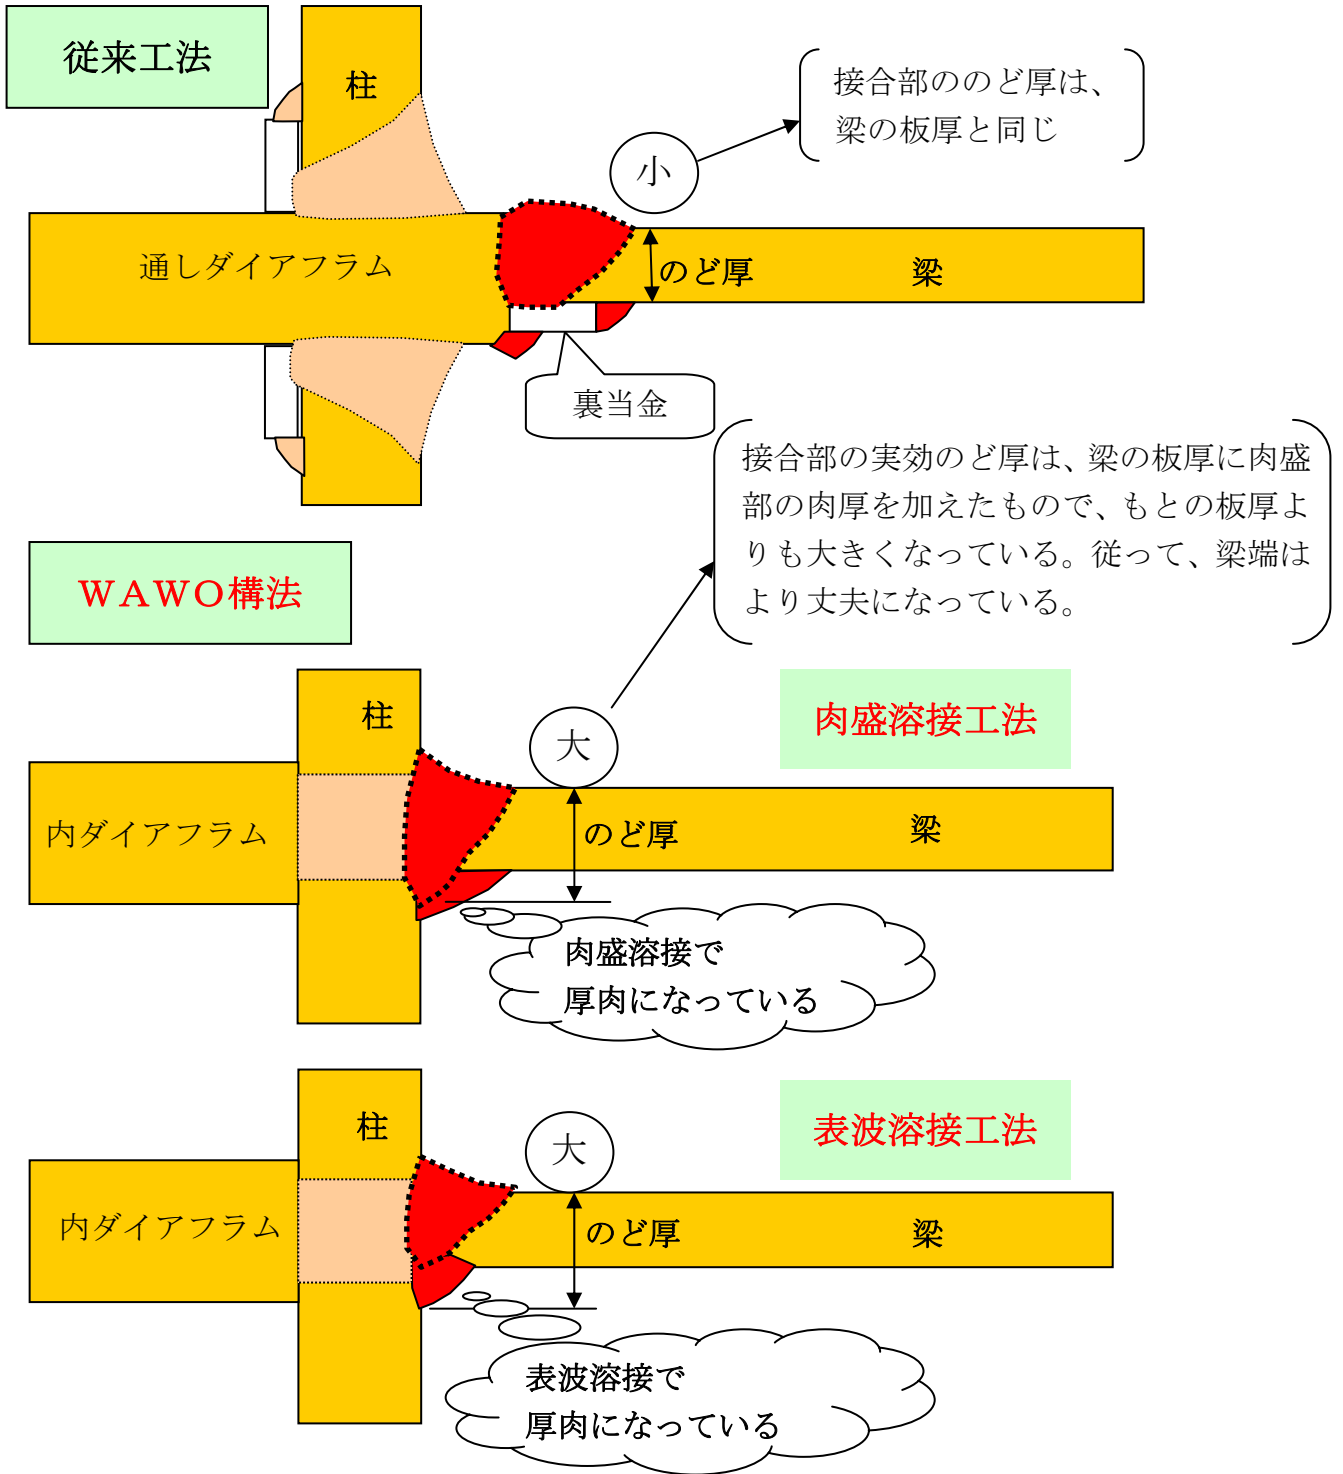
従来工法

柱

接合部ののど厚は、梁の板厚と同じ

小

通しダイアフラム

のど厚

梁

裏当金

接合部の実効のど厚は、梁の板厚に肉盛部の肉厚を加えたもので、もとの板厚よりも大きくなっている。従って、梁端はより丈夫になっている。

WAWO構法

柱

大

肉盛溶接工法

内ダイアフラム

のど厚

梁

肉盛溶接で
厚肉になっている

柱

大

表波溶接工法

内ダイアフラム

のど厚

梁

表波溶接で
厚肉になっている